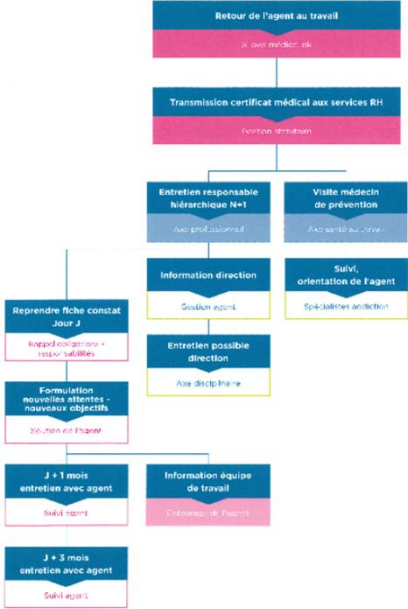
Retour de l'agent au travail

Si avis médical ok

Transmission certificat médical aux services RH

Gestion statutaire

Entretien responsable hiérarchique N+1

Axe professionnel

Visite médecin de prévention

Axe santé au travail

Information direction

Gestion agent

Suivi, orientation de l'agent

Spécialistes addiction

Entretien possible direction

Axe disciplinaire

Reprendre fiche constat Jour J

Rappel obligations + responsabilités

Formulation nouvelles attentes - nouveaux objectifs

Soutien de l'agent

J + 1 mois entretien avec agent

Suivi agent

Information équipe de travail

Entourage de l'agent

J + 3 mois entretien avec agent

Suivi agent